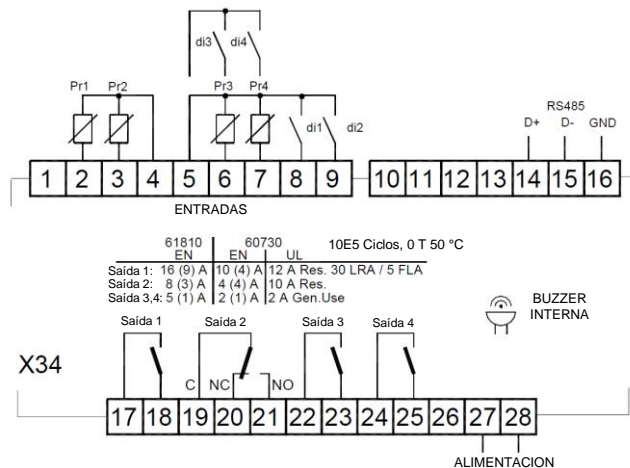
di3 di4

Pr1 Pr2 Pr3 Pr4 di1 di2

RS485
D+ D- GND

1 2 3 4 5 6 7 8 9 10 11 12 13 14 15 16

ENTRADAS

61810 EN | 60730 EN | UL
10E5 Ciclos, 0 T 50 °C

| | 61810 EN | 60730 EN | UL |
|---|---|---|---|
| Saída 1: | 16 (9) A | 10 (4) A | 12 A Res. 30 LRA / 5 FLA |
| Saída 2: | 8 (3) A | 4 (4) A | 10 A Res. |
| Saída 3,4: | 5 (1) A | 2 (1) A | 2 A Gen.Use |

BUZZER INTERNA

Saída 1 Saída 2 Saída 3 Saída 4

X34

C NC NO

17 18 19 20 21 22 23 24 25 26 27 28

ALIMENTACION